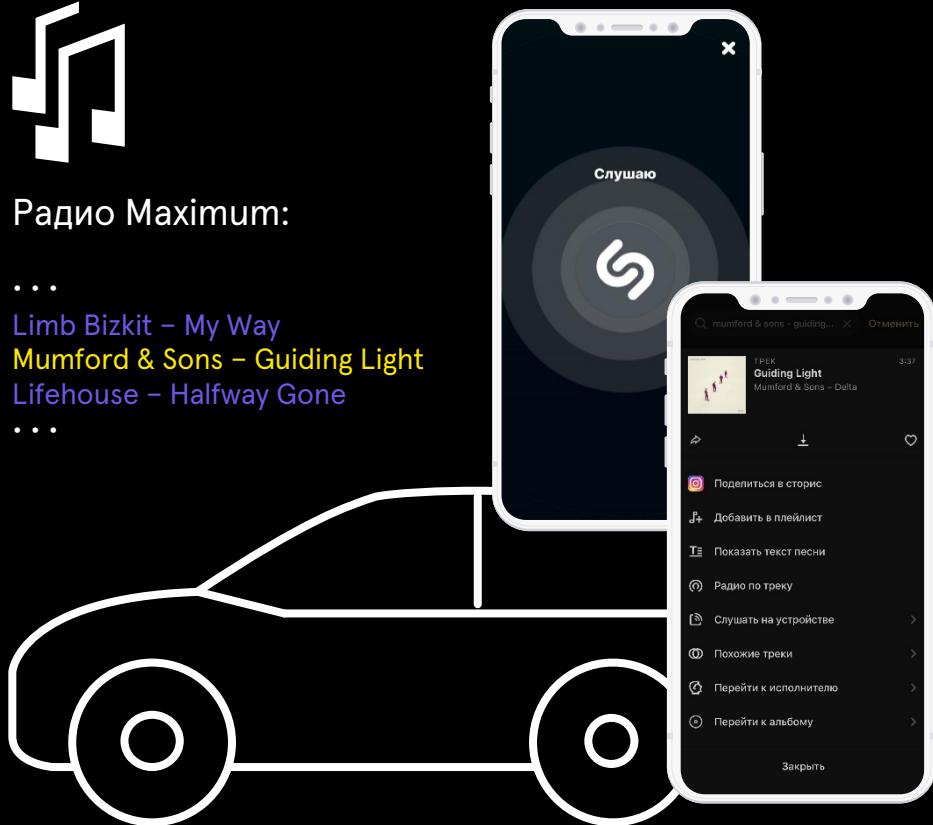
Радио Maximum:

• • •
Limb Bizkit – My Way
Mumford & Sons – Guiding Light
Lifehouse – Halfway Gone
• • •

Слушаю

mumford & sons - guiding... Отменить

ТРЕК 3:37
Guiding Light
Mumford & Sons – Delta

Поделиться в сторис
Добавить в плейлист
Показать текст песни
Радио по треку
Слушать на устройстве
Похожие треки
Перейти к исполнителю
Перейти к альбому

Закрыть